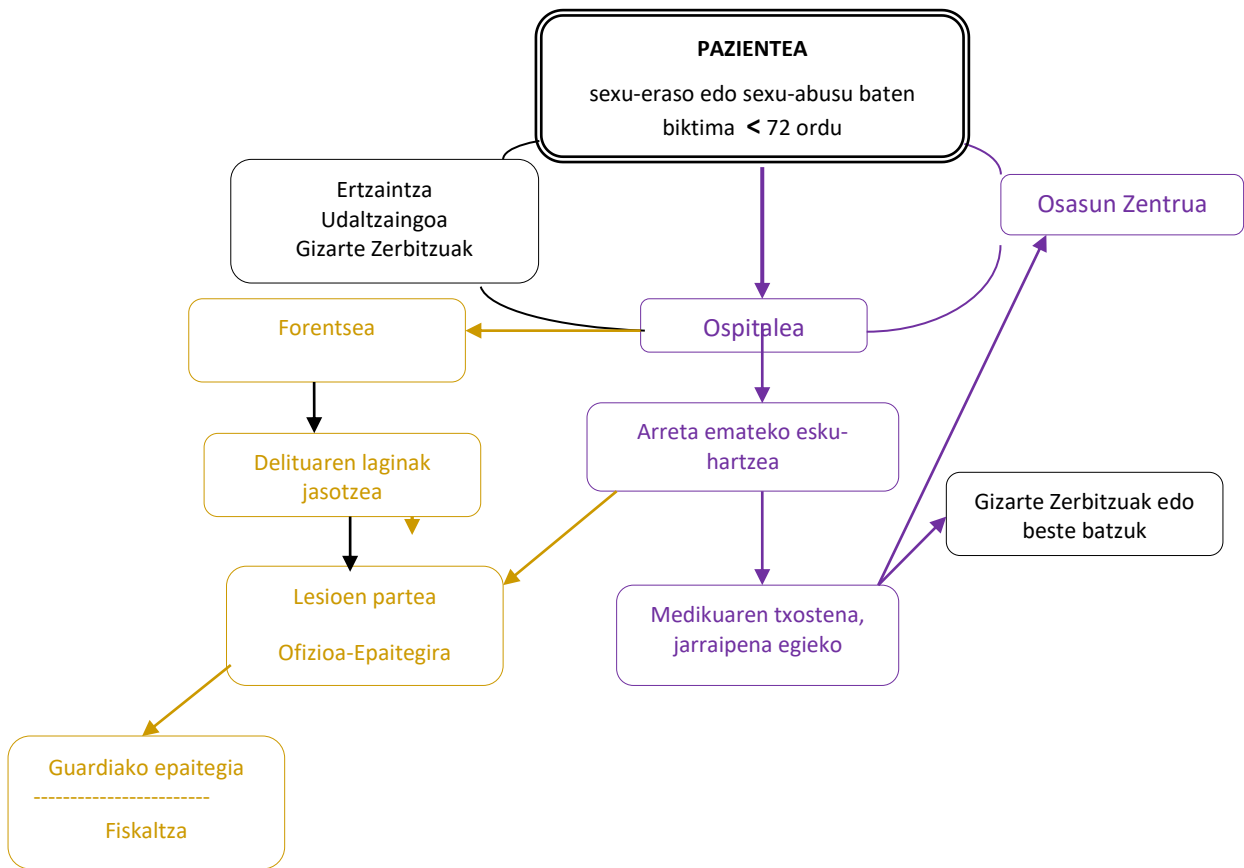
PAZIENTEA

sexu-eraso edo sexu-abusu baten biktima < 72 ordu

Ertzaintza
Udaltzaingoa
Gizarte Zerbitzuak

Osasun Zentrua

Forentsea

Ospitalea

Delituaren laginak jasotzea

Arreta emateko esku-hartzea

Gizarte Zerbitzuak edo beste batzuk

Lesioen partea

Ofizioa-Epaitegira

Medikuaren txostena, jarraipena egieko

Guardiako epaitegia
-----------------------
Fiskaltza